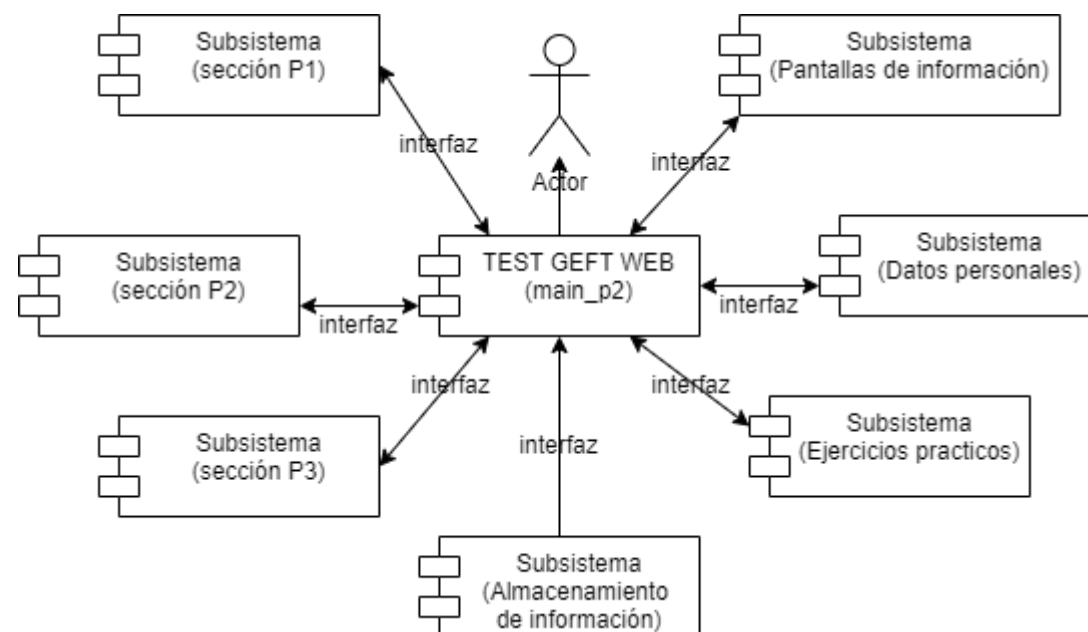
Subsistema
(sección P1)

Actor

Subsistema
(Pantallas de información)

interfaz

interfaz

Subsistema
(sección P2)

interfaz

TEST GEFT WEB
(main_p2)

interfaz

Subsistema
(Datos personales)

interfaz

interfaz

Subsistema
(sección P3)

interfaz

Subsistema
(Ejercicios practicos)

Subsistema
(Almacenamiento
de información)